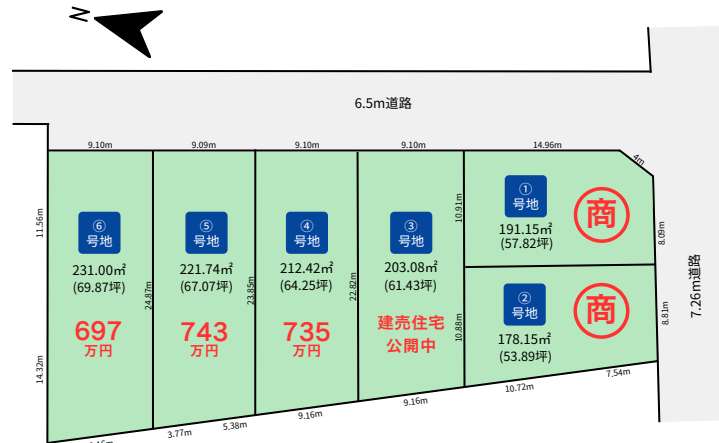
N

6.5m道路

9.10m
9.09m
9.10m
9.10m
14.96m
4m

11.56m
14.32m

⑥
号地
231.00㎡
(69.87坪)
697
万円

24.87m

⑤
号地
221.74㎡
(67.07坪)
743
万円

23.85m

④
号地
212.42㎡
(64.25坪)
735
万円

22.82m

③
号地
203.08㎡
(61.43坪)
建売住宅
公開中

10.91m
10.88m

①
号地
191.15㎡
(57.82坪)
商

8.09m

②
号地
178.15㎡
(53.89坪)
商

8.81m

7.26m道路

3.77m
5.38m
9.16m
9.16m
10.72m
7.54m